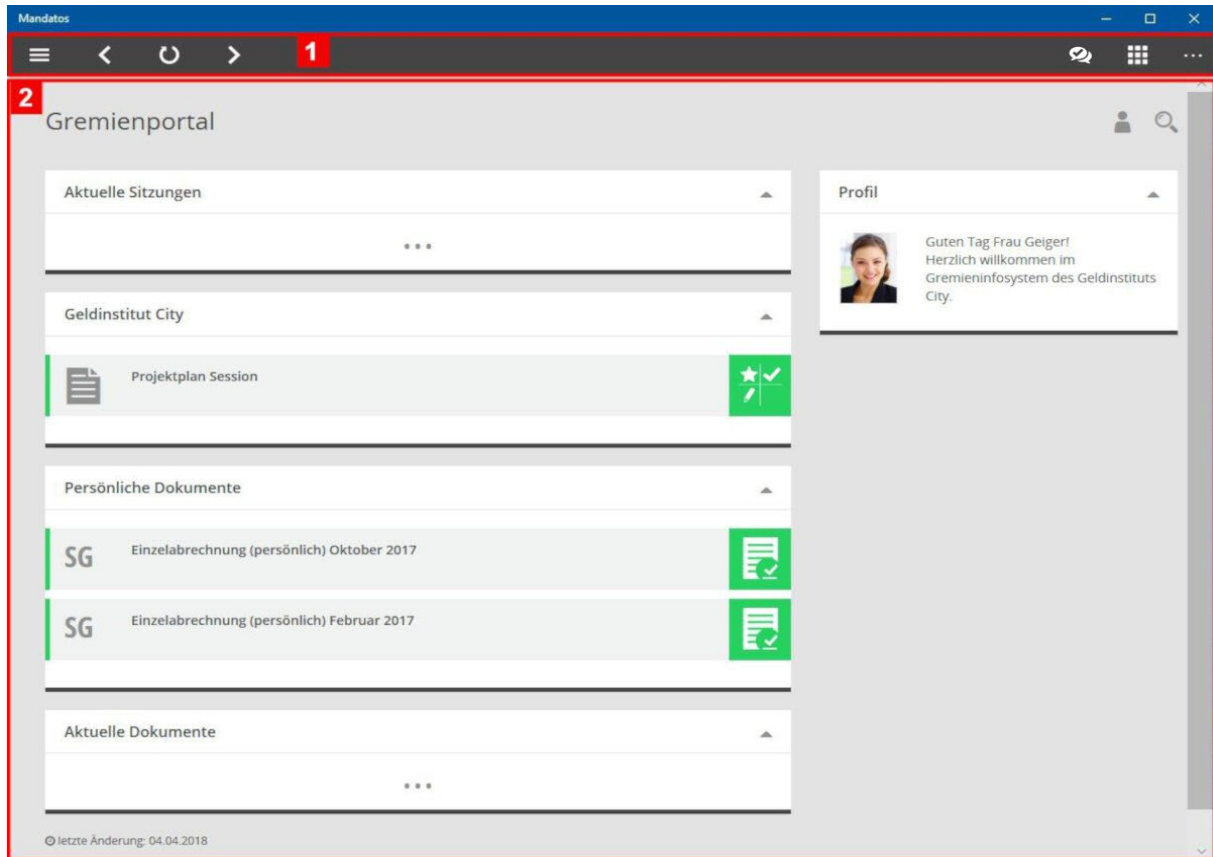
Mandatos

1

2

Gremienportal

Aktuelle Sitzungen

...

Geldinstitut City

Projektplan Session

Persönliche Dokumente

SG Einzelabrechnung (persönlich) Oktober 2017

SG Einzelabrechnung (persönlich) Februar 2017

Aktuelle Dokumente

...

letzte Änderung: 04.04.2018

Profil

Guten Tag Frau Geiger!
Herzlich willkommen im Gremieninfosystem des Geldinstituts City.